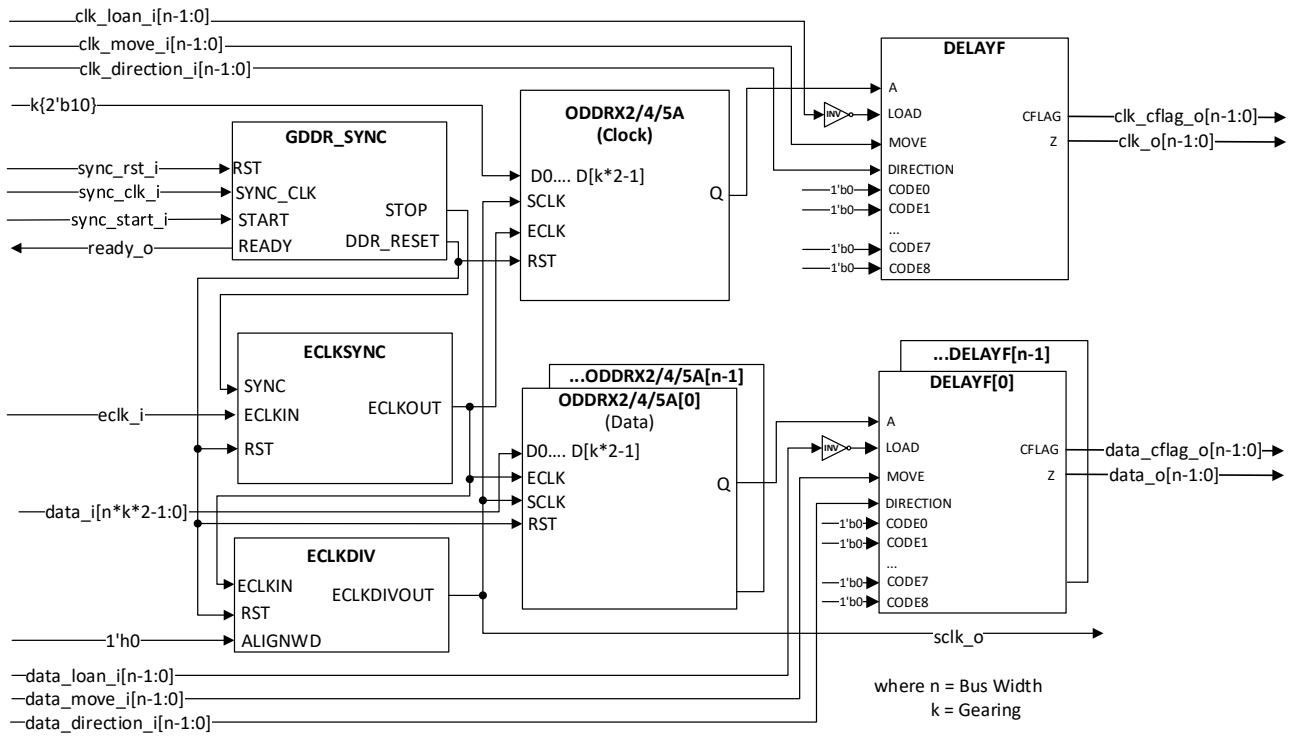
clk_loan_i[n-1:0]
clk_move_i[n-1:0]
clk_direction_i[n-1:0]
k{2'b10}

DELAYF
A
INV
LOAD
MOVE
DIRECTION
1'b0 CODE0
1'b0 CODE1
...
1'b0 CODE7
1'b0 CODE8
CFLAG
Z
clk_cflag_o[n-1:0]
clk_o[n-1:0]

ODDRX2/4/5A
(Clock)
D0.... D[k*2-1]
SCLK
ECLK
RST
Q

GDDR_SYNC
sync_rst_i RST
sync_clk_i SYNC_CLK
sync_start_i START
ready_o READY
STOP
DDR_RESET

ECLKSYNC
SYNC
eclk_i ECLKIN
RST
ECLKOUT

...ODDRX2/4/5A[n-1]
ODDRX2/4/5A[0]
(Data)
D0.... D[k*2-1]
ECLK
SCLK
RST
Q

...DELAYF[n-1]
DELAYF[0]
A
INV
LOAD
MOVE
DIRECTION
1'b0 CODE0
1'b0 CODE1
...
1'b0 CODE7
1'b0 CODE8
CFLAG
Z
data_cflag_o[n-1:0]
data_o[n-1:0]

data_i[n*k*2-1:0]

ECLKDIV
ECLKIN
RST
1'h0 ALIGNWD
ECLKDIVOUT

sclk_o

data_loan_i[n-1:0]
data_move_i[n-1:0]
data_direction_i[n-1:0]

where n = Bus Width
k = Gearing